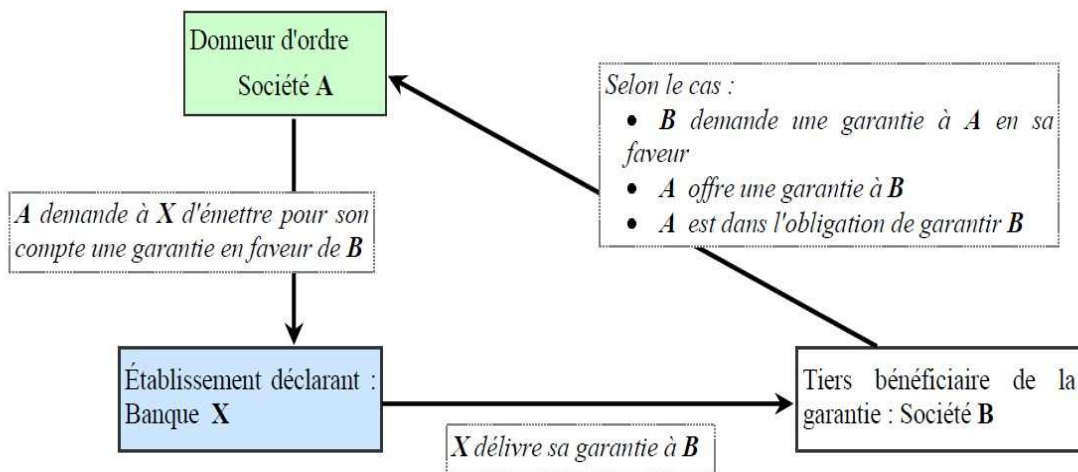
Donneur d'ordre
Société **A**

Selon le cas :
- **B** demande une garantie à **A** en sa faveur
- **A** offre une garantie à **B**
- **A** est dans l'obligation de garantir **B**

**A** demande à **X** d'émettre pour son compte une garantie en faveur de **B**

Établissement déclarant : Banque **X**

Tiers bénéficiaire de la garantie : Société **B**

**X** délivre sa garantie à **B**